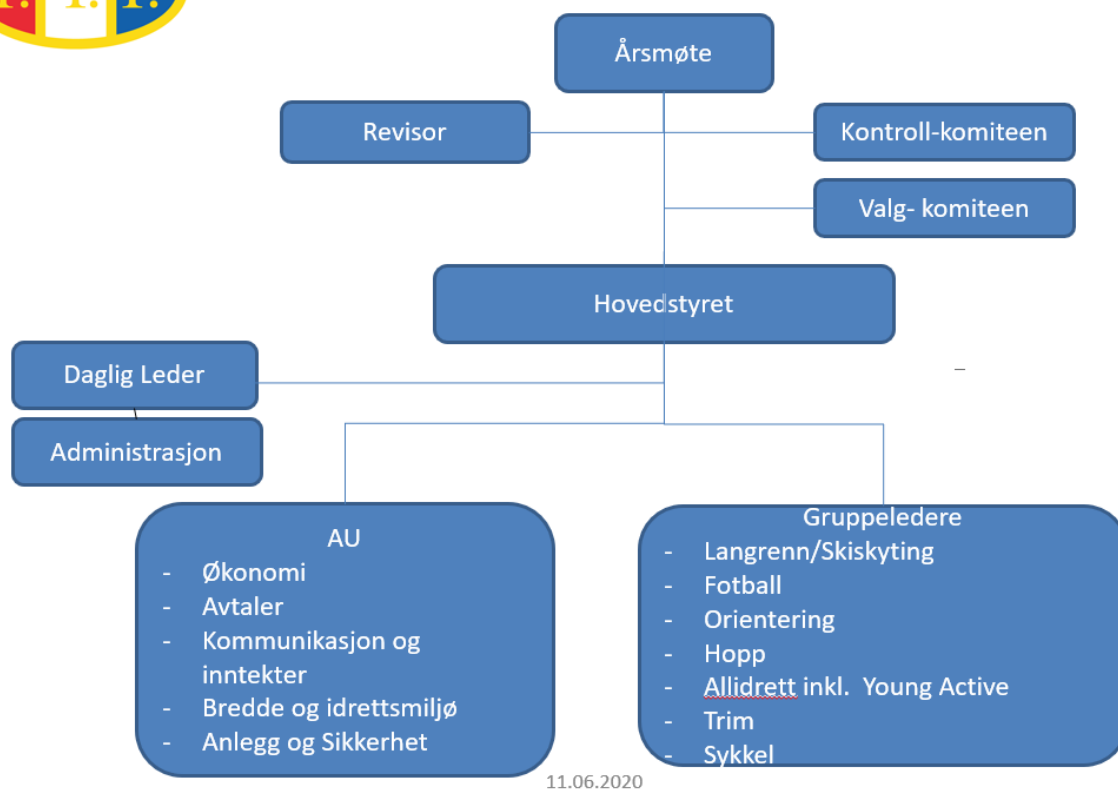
Årsmøte

Revisor

Kontroll-komiteen

Valg- komiteen

Hovedstyret

Daglig Leder

Administrasjon

AU
- Økonomi
- Avtaler
- Kommunikasjon og inntekter
- Bredde og idrettsmiljø
- Anlegg og Sikkerhet

Gruppeledere
- Langrenn/Skiskyting
- Fotball
- Orientering
- Hopp
- Allidrett inkl. Young Active
- Trim
- Sykkel

11.06.2020